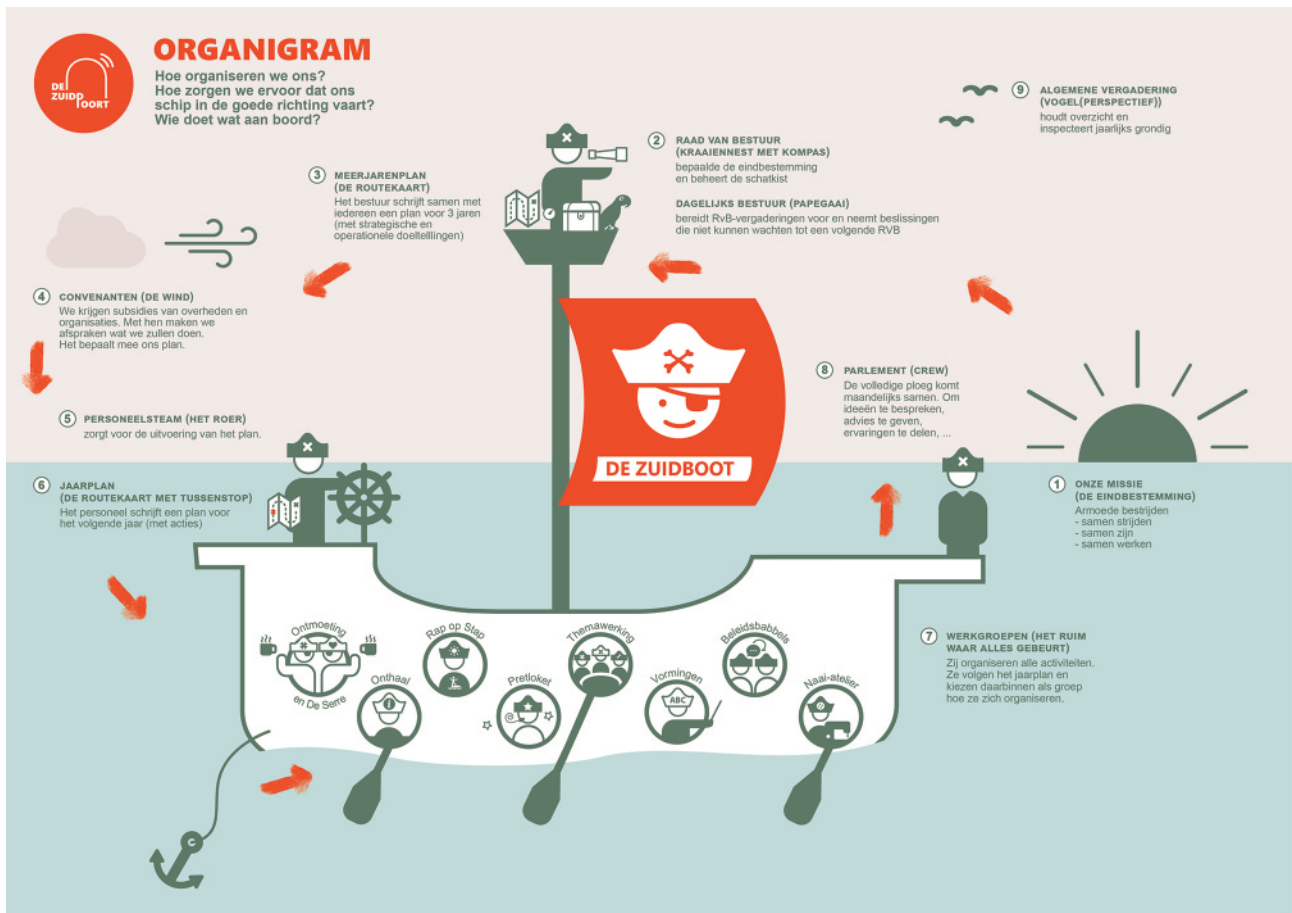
DE ZUIDBOOT

ORGANIGRAM
Hoe organiseren we ons?
Hoe zorgen we ervoor dat ons schip in de goede richting vaart?
Wie doet wat aan boord?

9 ALGEMENE VERGADERING (VOGEL(PERSPECTIEF))
houdt overzicht en inspecteert jaarlijks grondig

2 RAAD VAN BESTUUR (KRAAIENNEST MET KOMPAS)
bepaalde de eindbestemming en beheert de schatkist

DAGELIJKS BESTUUR (PAPEGAAI)
bereidt RvB-vergaderingen voor en neemt beslissingen die niet kunnen wachten tot een volgende RVB

3 MEERJARENPLAN (DE ROUTEKAART)
Het bestuur schrijft samen met iedereen een plan voor 3 jaren (met strategische en operationele doeltellingen)

4 CONVENANTEN (DE WIND)
We krijgen subsidies van overheden en organisaties. Met hen maken we afspraken wat we zullen doen. Het bepaalt mee ons plan.

5 PERSONEELSTEAM (HET ROER)
zorgt voor de uitvoering van het plan.

6 JAARPLAN (DE ROUTEKAART MET TUSSENSTOP)
Het personeel schrijft een plan voor het volgende jaar (met acties)

DE ZUIDBOOT

8 PARLEMENT (CREW)
De volledige ploeg komt maandelijks samen. Om ideeën te bespreken, advies te geven, ervaringen te delen, ...

1 ONZE MISSIE (DE EINDBESTEMMING)
Armoede bestrijden
- samen strijden
- samen zijn
- samen werken

7 WERKGROEPEN (HET RUIM WAAR ALLES GEBEURT)
Zij organiseren alle activiteiten. Ze volgen het jaarplan en kiezen daarbinnen als groep hoe ze zich organiseren.

Ontmoeting en De Serre
Onthaal
Rap op Stap
Pretloket
Themawerking
Vormingen
ABC
Beleidsbabbels
Naai-atelier